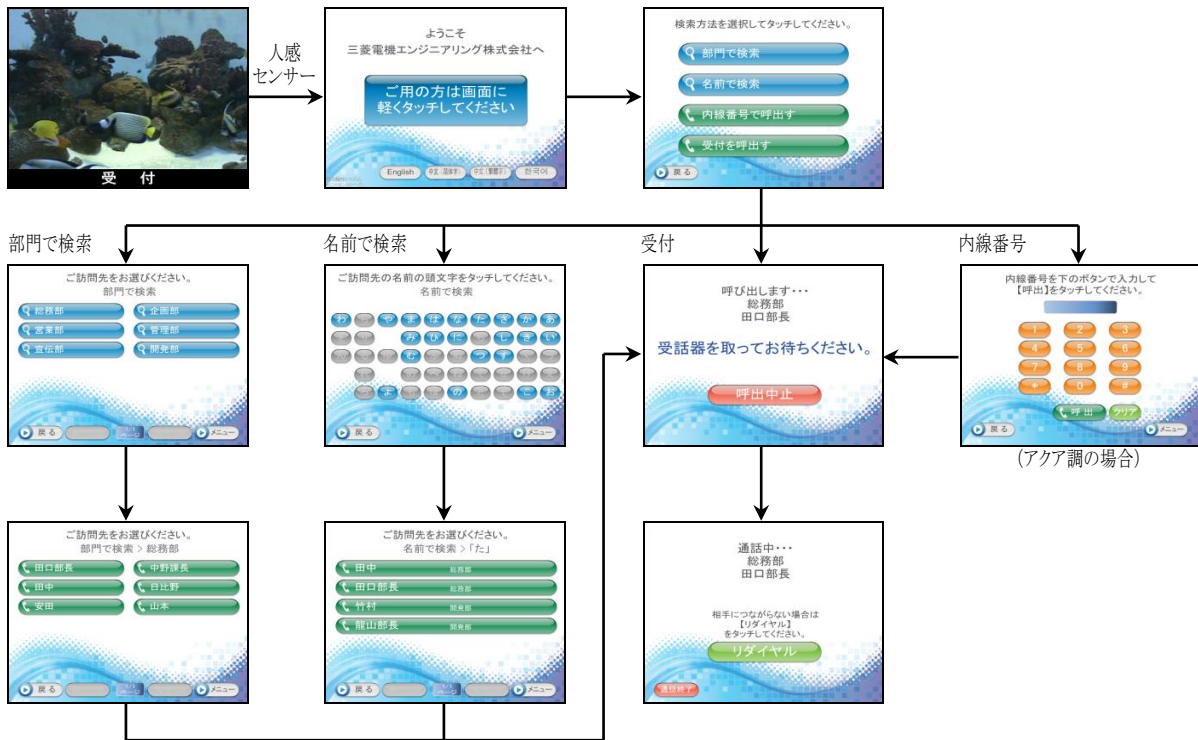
受付

人感センサー

ようこそ
三菱電機エンジニアリング株式会社へ

ご用の方は画面に軽くタッチしてください

English 中文(简体字) 中文(繁體字) 한국어

検索方法を選択してタッチしてください。

部門で検索
名前で検索
内線番号で呼出す
受付を呼出す
戻る

部門で検索

名前で検索

受付

内線番号

ご訪問先をお選びください。
部門で検索

総務部
企画部
営業部
管理部
宣伝部
開発部
戻る
メニュー

ご訪問先の名前の頭文字をタッチしてください。
名前で検索

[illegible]

戻る
メニュー

呼び出します・・・
総務部
田口部長

受話器を取ってお待ちください。

呼出中止

内線番号を下のボタンで入力して
【呼出】をタッチしてください。

1 2 3
4 5 6
7 8 9
* 0 #

呼出
クリア
戻る
メニュー

(アクア調の場合)

ご訪問先をお選びください。
部門で検索 > 総務部

田口部長
中野課長
田中
日比野
安田
山本
戻る
メニュー

ご訪問先をお選びください。
名前で検索 >「た」

田中 総務部
田口部長 総務部
竹村 開発部
龍山部長 開発部
戻る
メニュー

通話中・・・
総務部
田口部長

相手につながらない場合は
【リダイヤル】
をタッチしてください。

リダイヤル

通話終了